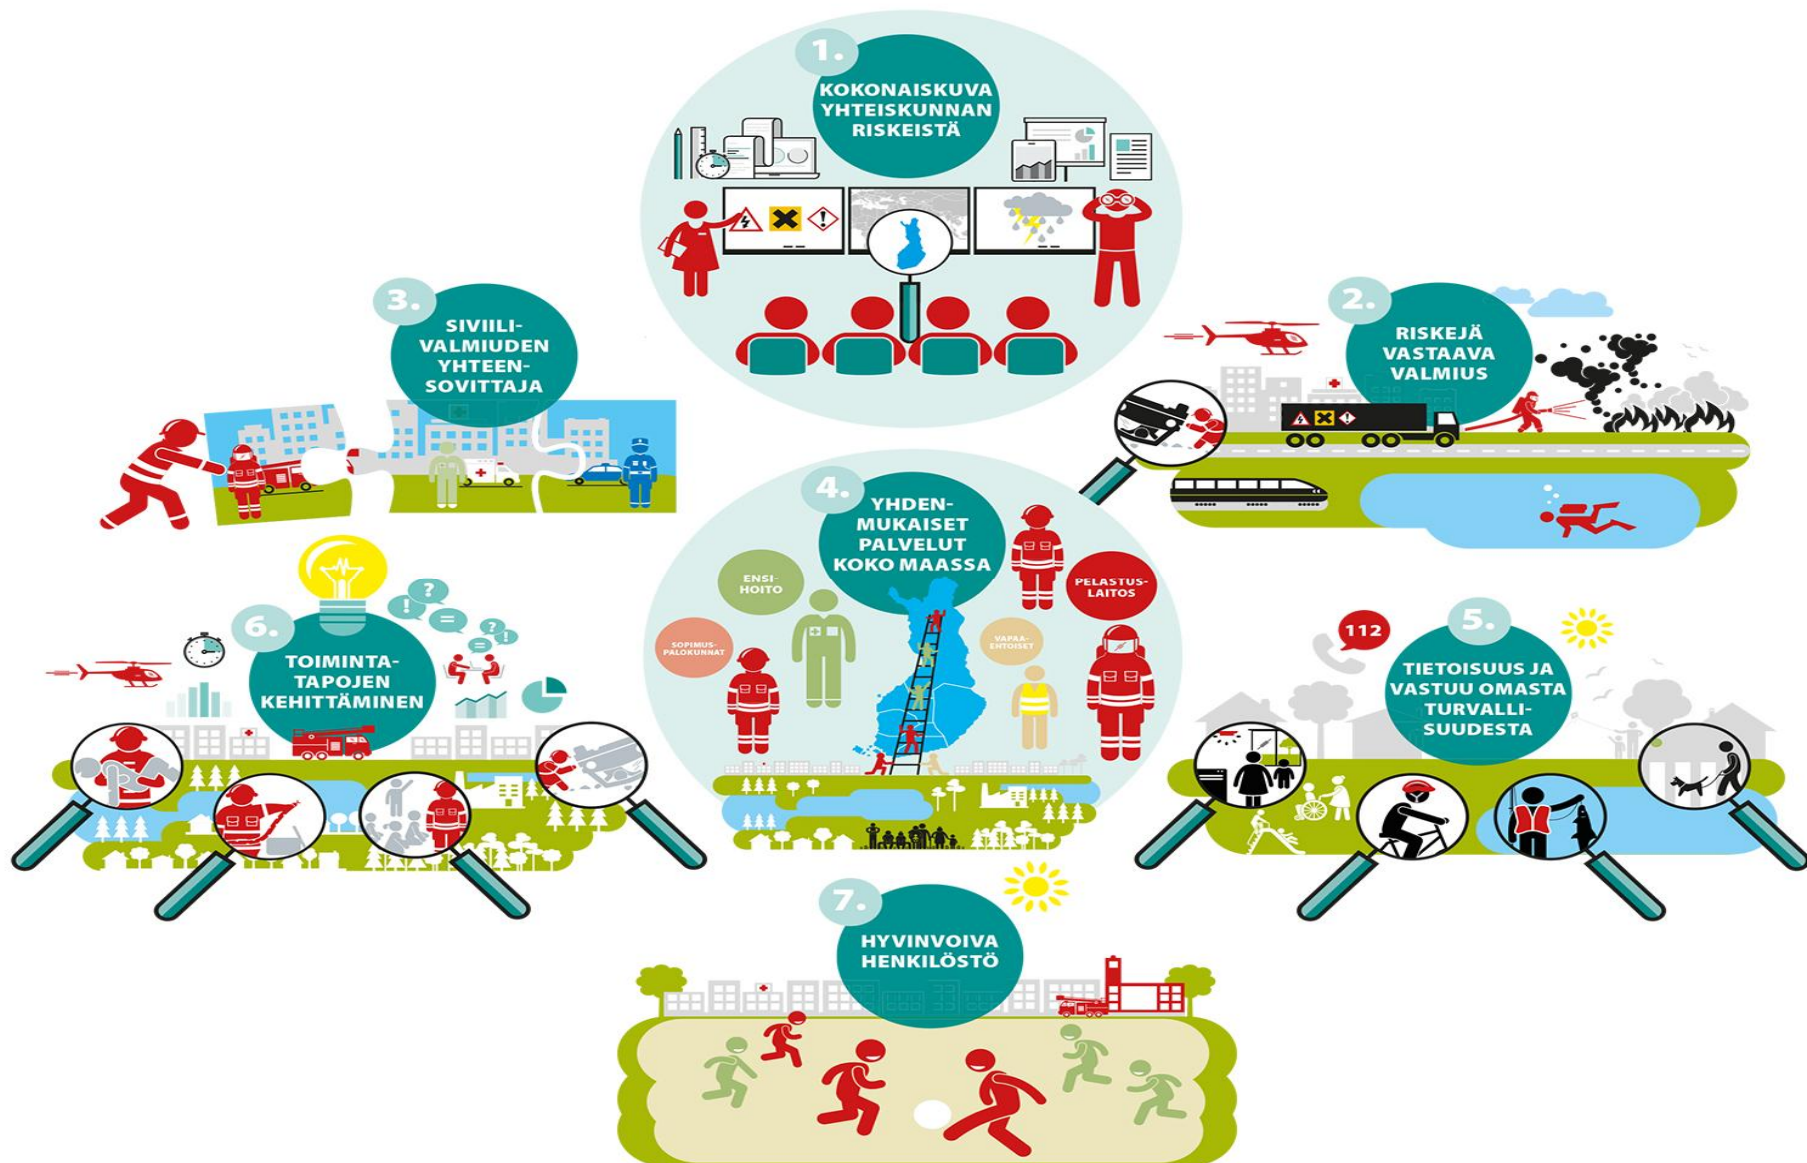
1.
KOKONAISKUVA YHTEISKUNNAN RISKEISTÄ

3.
SIVIILIVALMIUDEN YHTEENSOVITTAJA

2.
RISKEJÄ VASTAAVA VALMIUS

4.
YHDENMUKAISET PALVELUT KOKO MAASSA

ENSIHOITO

PELASTUSLAITOS

SOPIMUSPALOKUNNAT

VAPAAEHTOISET

6.
TOIMINTATAPOJEN KEHITTÄMINEN

5.
TIETOISUUS JA VASTUU OMASTA TURVALLISUUDESTA

112

7.
HYVINVOIVA HENKILÖSTÖ